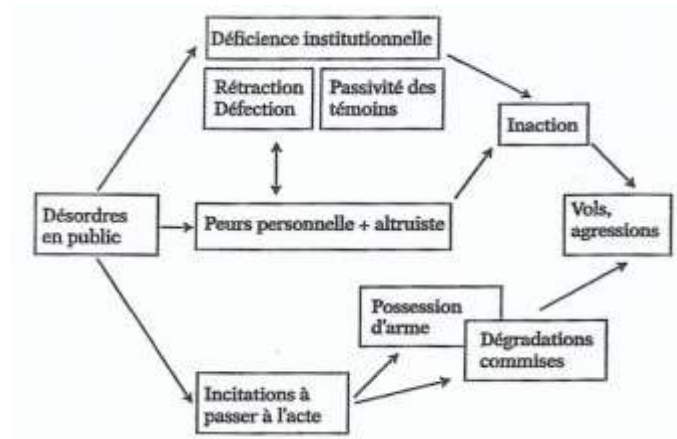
Déficience institutionnelle

Rétraction Défection

Passivité des témoins

Inaction

Désordres en public

Peurs personnelle + altruiste

Vols, agressions

Possession d'arme

Dégradations commises

Incitations à passer à l'acte